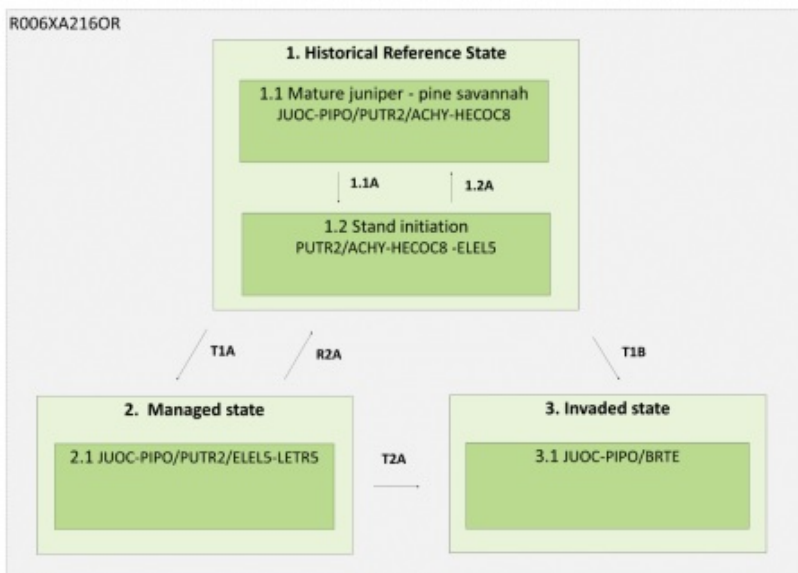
R006XA216OR

1. Historical Reference State

1.1 Mature juniper - pine savannah
JUOC-PIPO/PUTR2/ACHY-HECOC8

1.1A

1.2A

1.2 Stand initiation
PUTR2/ACHY-HECOC8 -ELEL5

T1A

R2A

T1B

2. Managed state

2.1 JUOC-PIPO/PUTR2/ELEL5-LETR5

T2A

3. Invaded state

3.1 JUOC-PIPO/BRTE